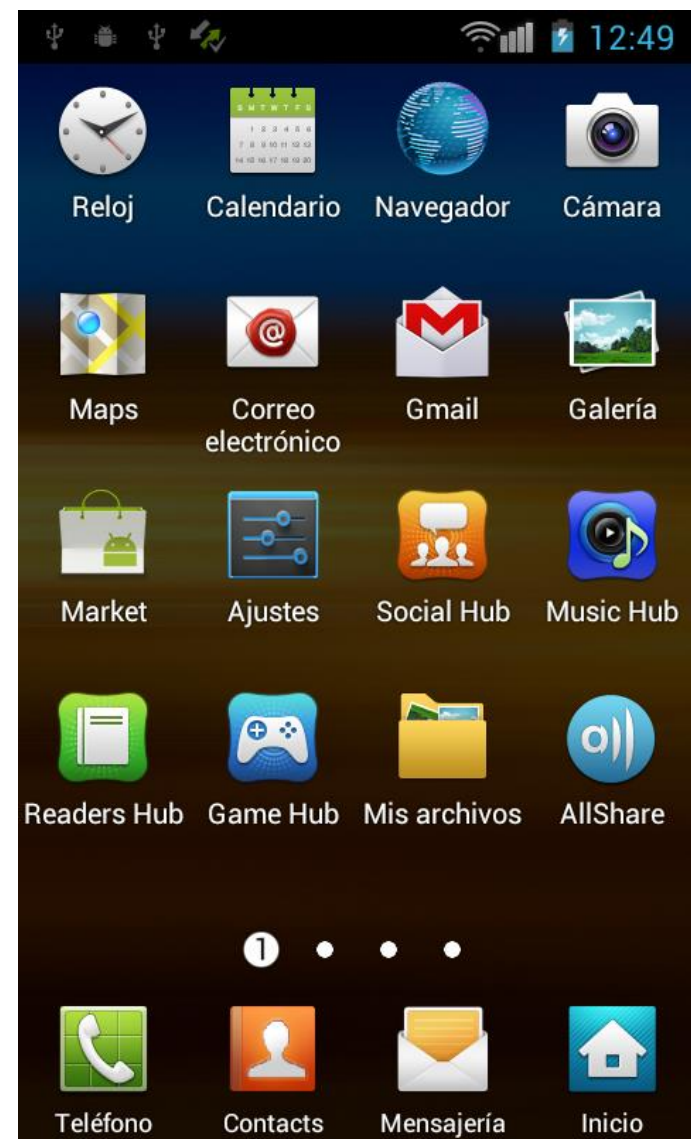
12:49

Reloj
Calendario
Navegador
Cámara

Maps
Correo electrónico
Gmail
Galería

Market
Ajustes
Social Hub
Music Hub

Readers Hub
Game Hub
Mis archivos
AllShare

1

Teléfono
Contacts
Mensajería
Inicio